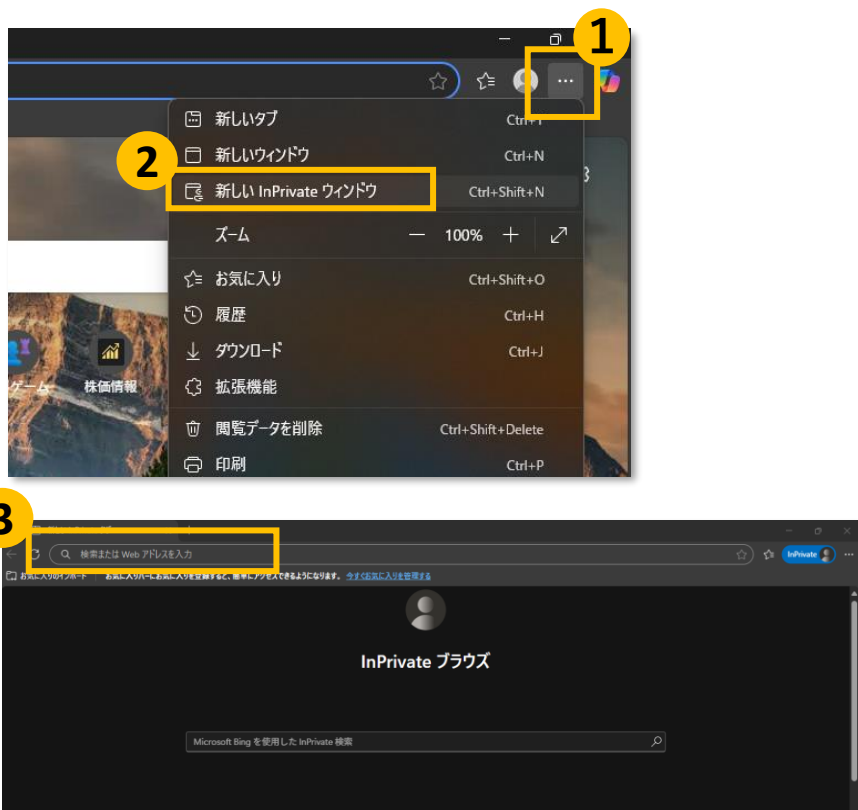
1

2

新しいタブ Ctrl+T

新しいウィンドウ Ctrl+N

新しい InPrivate ウィンドウ Ctrl+Shift+N

ズーム — 100% +

お気に入り Ctrl+Shift+O

履歴 Ctrl+H

ダウンロード Ctrl+J

拡張機能

閲覧データを削除 Ctrl+Shift+Delete

印刷 Ctrl+P

ゲーム

株価情報

3

検索または Web アドレスを入力

InPrivate

お気に入りのインポート

お気に入りバーにお気に入りを追加すると、簡単にアクセスできるようになります。 今すぐお気に入りを管理する

InPrivate ブラウズ

Microsoft Bing を使用した InPrivate 検索